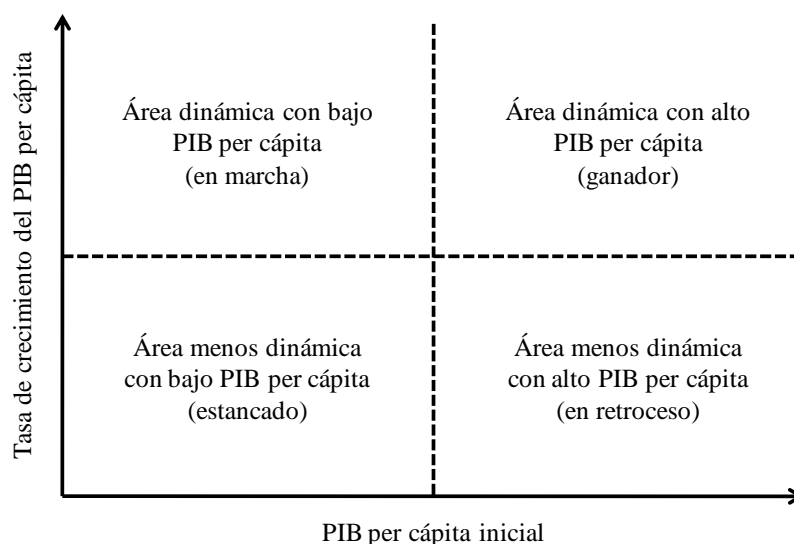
Tasa de crecimiento del PIB per cápita

Área dinámica con bajo PIB per cápita (en marcha)

Área dinámica con alto PIB per cápita (ganador)

Área menos dinámica con bajo PIB per cápita (estancado)

Área menos dinámica con alto PIB per cápita (en retroceso)

PIB per cápita inicial